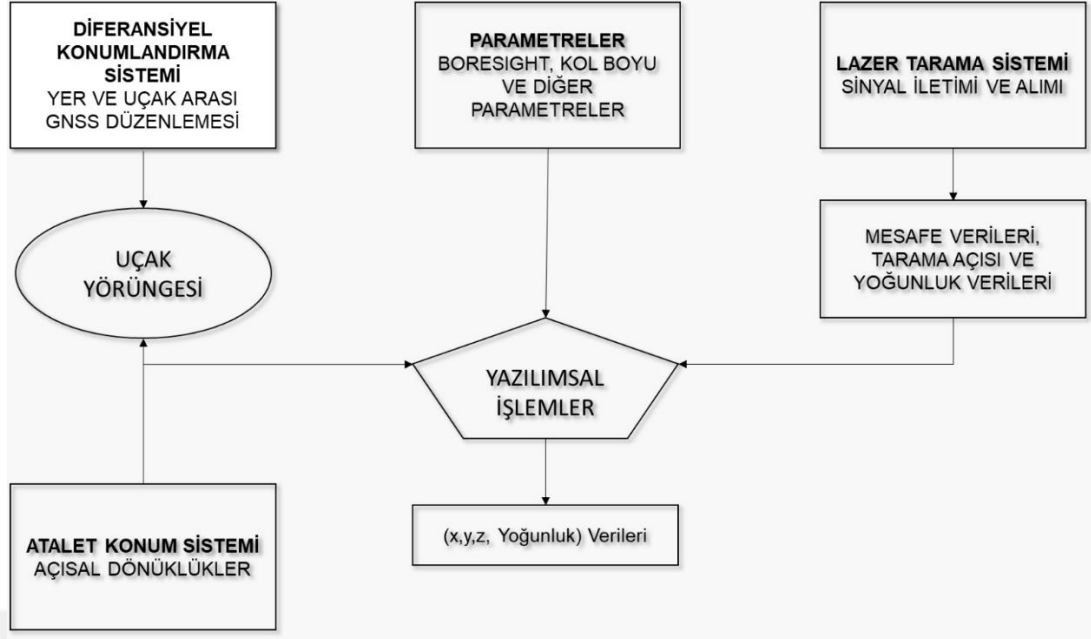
DİFERANSİYEL KONUMLANDIRMA SİSTEMİ
YER VE UÇAK ARASI GNSS DÜZENLEMESİ

PARAMETRELER
BORESIGHT, KOL BOYU VE DİĞER PARAMETRELER

LAZER TARAMA SİSTEMİ
SİNYAL İLETİMİ VE ALIMI

UÇAK YÖRÜNGESİ

MESAFE VERİLERİ, TARAMA AÇISI VE YOĞUNLUK VERİLERİ

YAZILIMSAL İŞLEMLER

ATALET KONUM SİSTEMİ
AÇISAL DÖNÜKLÜKLER

(x,y,z, Yoğunluk) Verileri